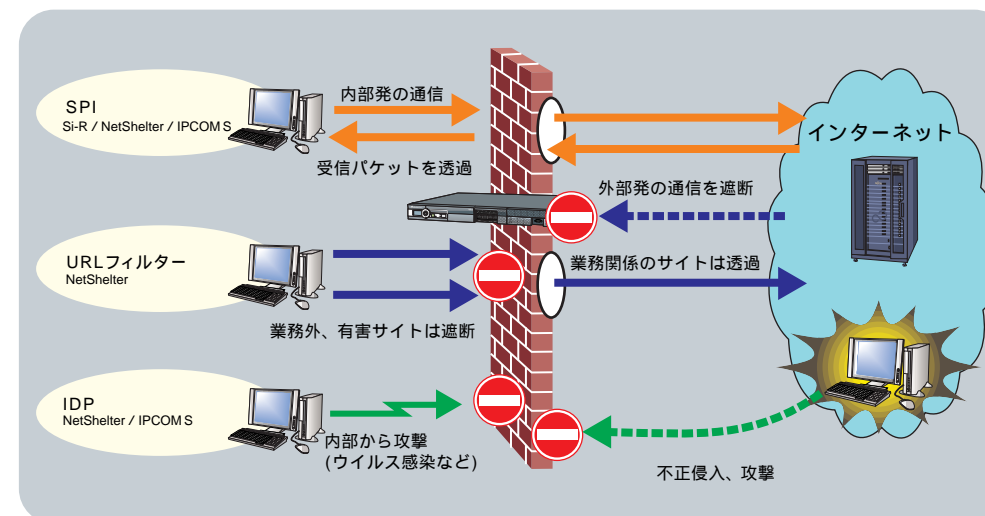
SPI
Si-R / NetShelter / IPCOM S

内部発の通信

受信パケットを透過

インターネット

外部発の通信を遮断

URLフィルター
NetShelter

業務関係のサイトは透過

業務外、有害サイトは遮断

IDP
NetShelter / IPCOM S

内部から攻撃
(ウイルス感染など)

不正侵入、攻撃